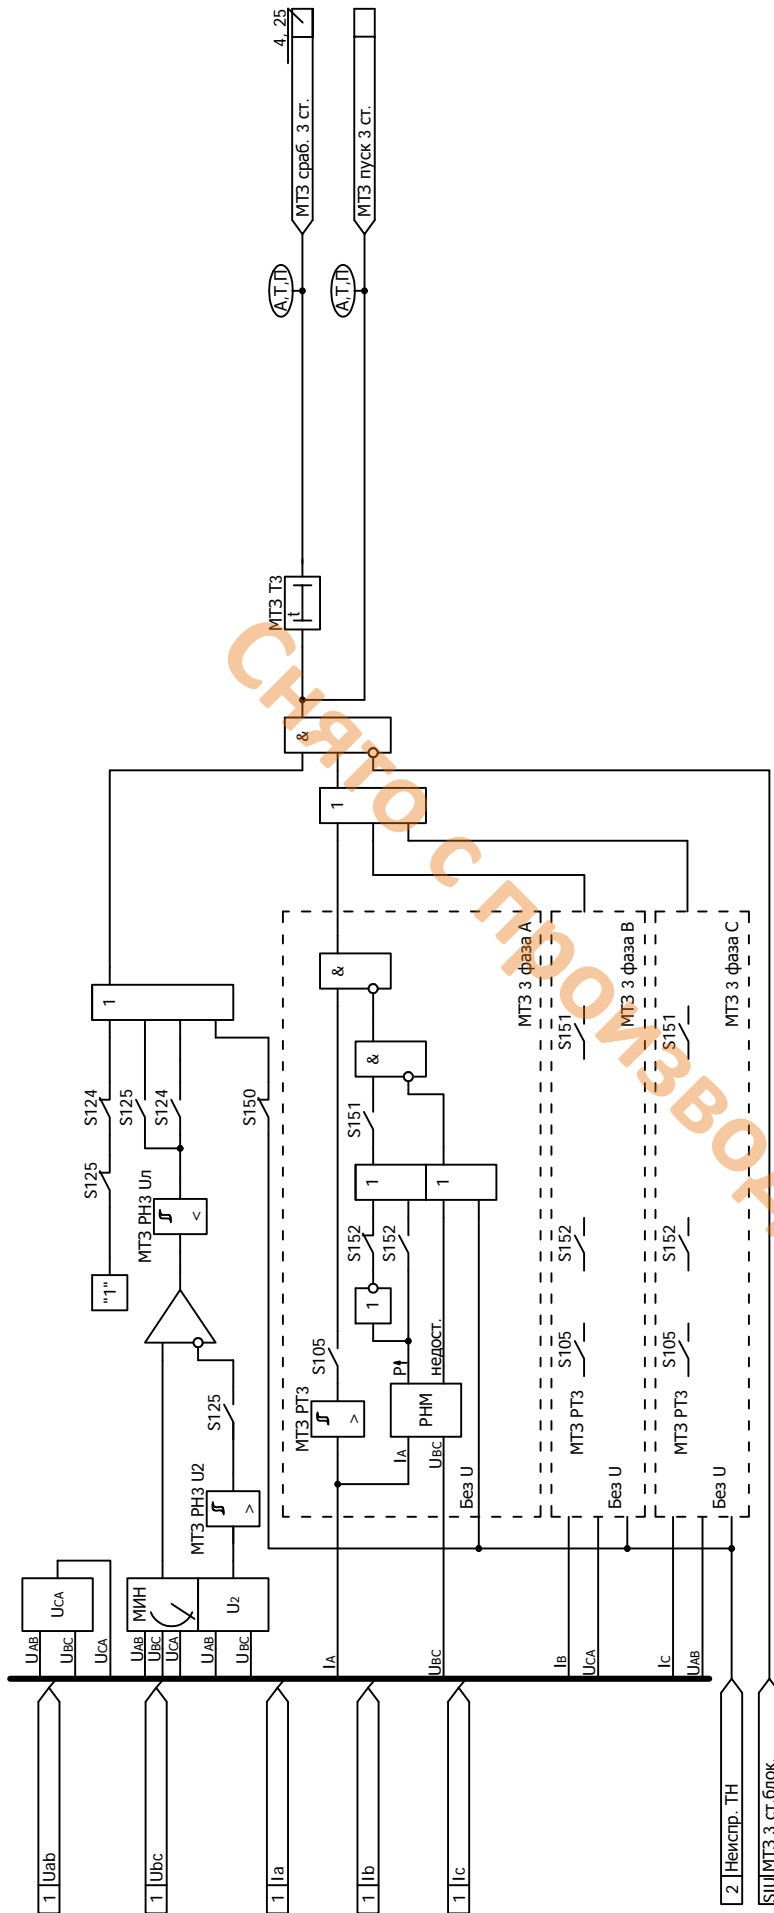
4, 25
МТЗ сраб. 3 ст.
МТЗ пуск 3 ст.
А,Т,П
А,Т,П
МТЗ Т3
t
&
1
1
&
&
1
1
1
"1"
S125
S124
S125
S124
S150
МТЗ РН3 Uл
<
МТЗ РН3 U2
>
S125
S151
S152
S152
S105
МТЗ РТ3
>
Р
недост.
РНМ
IA
UBC
Без U
МТЗ 3 фаза А
МТЗ 3 фаза В
МТЗ 3 фаза С
S151
S152
S105
МТЗ РТ3
Без U
S151
S152
S105
МТЗ РТ3
Без U
UCA
UAB
UBC
UCA
МИН
UAB
UBC
UCA
U2
UAB
UBC
IA
UBC
IB
UCA
IC
UAB
1 Uab
1 Ubc
1 Ia
1 Ib
1 Ic
2 Неиспр. ТН
SIU МТЗ 3 ст.блок.
Снято с производства